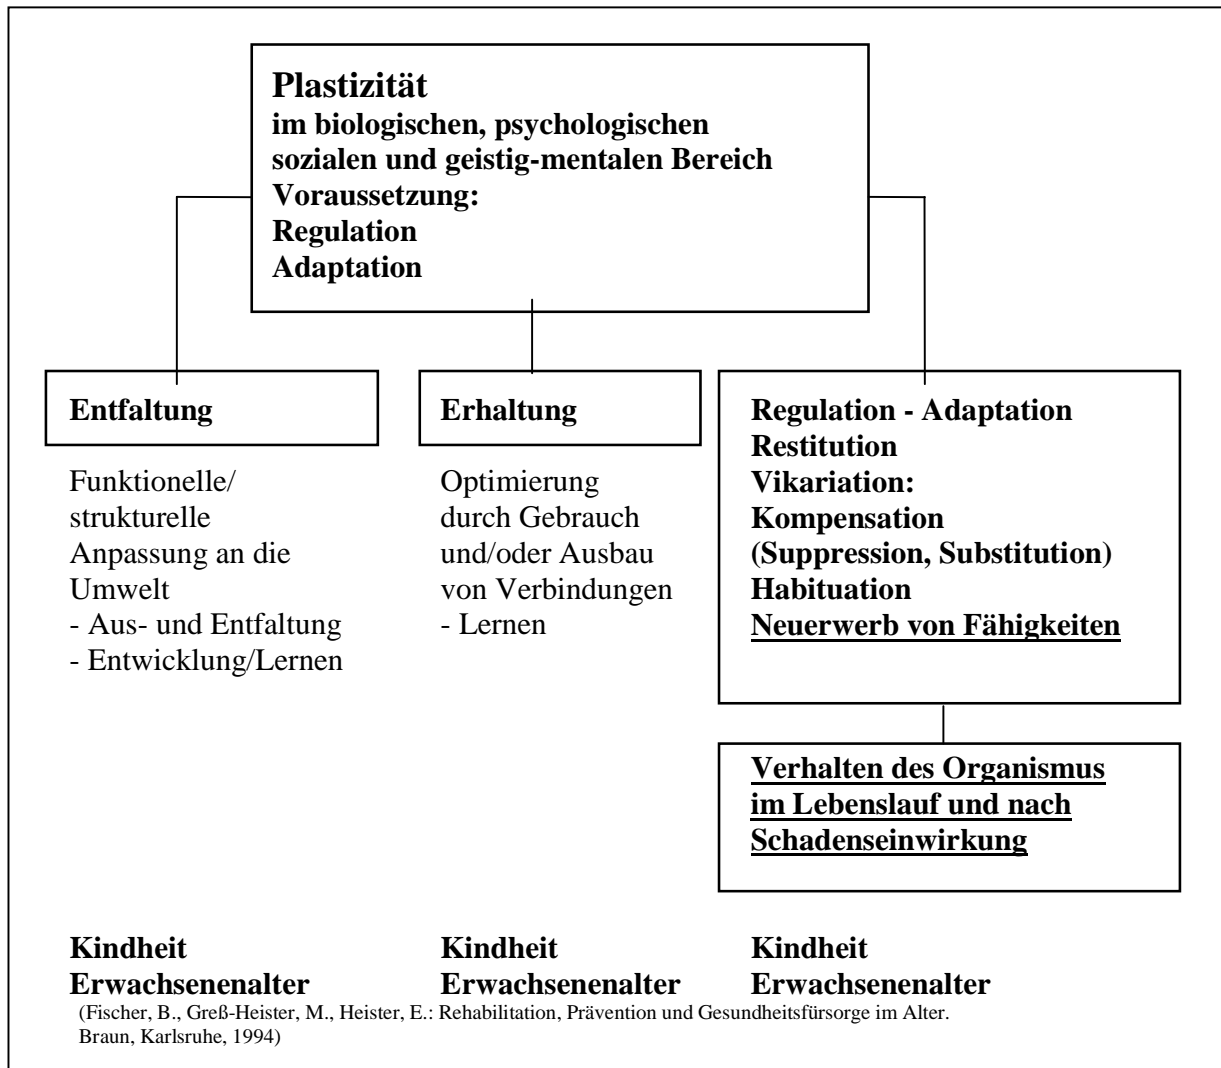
Plastizität
im biologischen, psychologischen sozialen und geistig-mentalen Bereich
Voraussetzung:
Regulation
Adaptation

Entfaltung

Funktionelle/ strukturelle Anpassung an die Umwelt
- Aus- und Entfaltung
- Entwicklung/Lernen

Erhaltung

Optimierung durch Gebrauch und/oder Ausbau von Verbindungen
- Lernen

Regulation - Adaptation
Restitution
Vikariation:
Kompensation
(Suppression, Substitution)
Habituation
Neuerwerb von Fähigkeiten

Verhalten des Organismus im Lebenslauf und nach Schadenseinwirkung

Kindheit
Erwachsenenalter

Kindheit
Erwachsenenalter

Kindheit
Erwachsenenalter

(Fischer, B., Greß-Heister, M., Heister, E.: Rehabilitation, Prävention und Gesundheitsfürsorge im Alter. Braun, Karlsruhe, 1994)